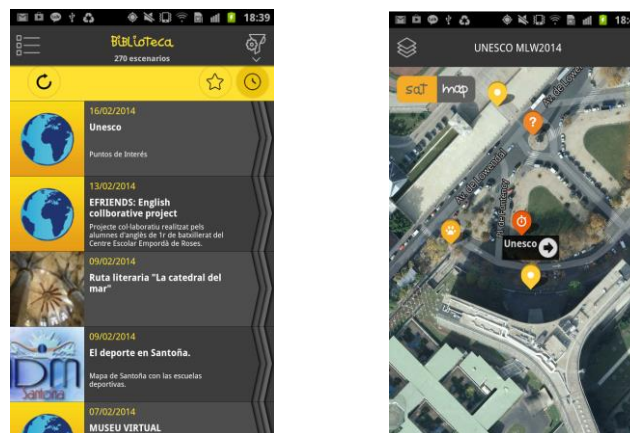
18:39

BiBLioTeca
270 escenarios

16/02/2014
Unesco
Puntos de Interés

13/02/2014
EFRIENDS: English collborative project
Projecte col·laboratiu realitzat pels alumnes d'anglès de 1r de batxillerat del Centre Escolar Empordà de Roses.

09/02/2014
Ruta literaria "La catedral del mar"

09/02/2014
El deporte en Santoña.
Mapa de Santoña con las escuelas deportivas.

DM
Santoña

07/02/2014
MUSEU VIRTUAL

18:

UNESCO MLW2014

sat
map

Av. de Fontenoy

Unesco